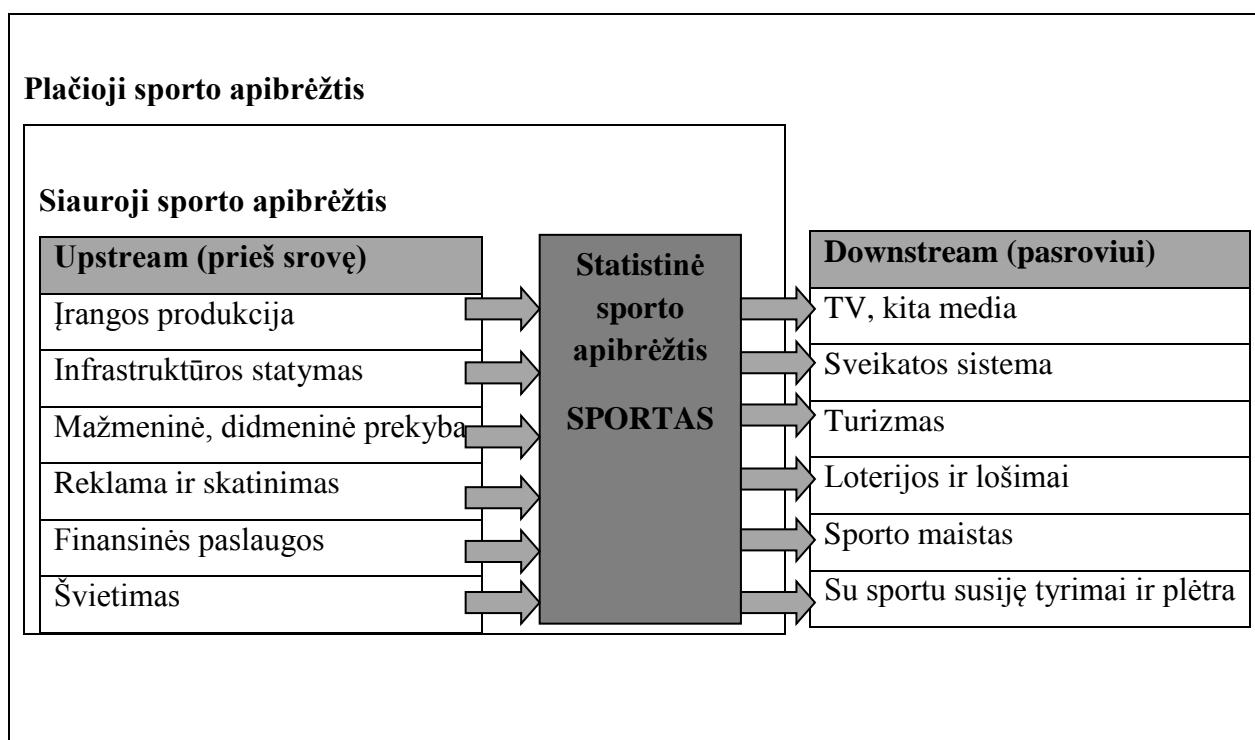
Plačioji sporto apibrėžtis

Siauroji sporto apibrėžtis

Upstream (prieš srovę)

Įrangos produkcija

Infrastruktūros statymas

Mažmeninė, didmeninė prekyba

Reklama ir skatinimas

Finansinės paslaugos

Švietimas

Statistinė sporto apibrėžtis

SPORTAS

Downstream (pasroviui)

TV, kita media

Sveikatos sistema

Turizmas

Loterijos ir lošimai

Sporto maistas

Su sportu susiję tyrimai ir plėtra